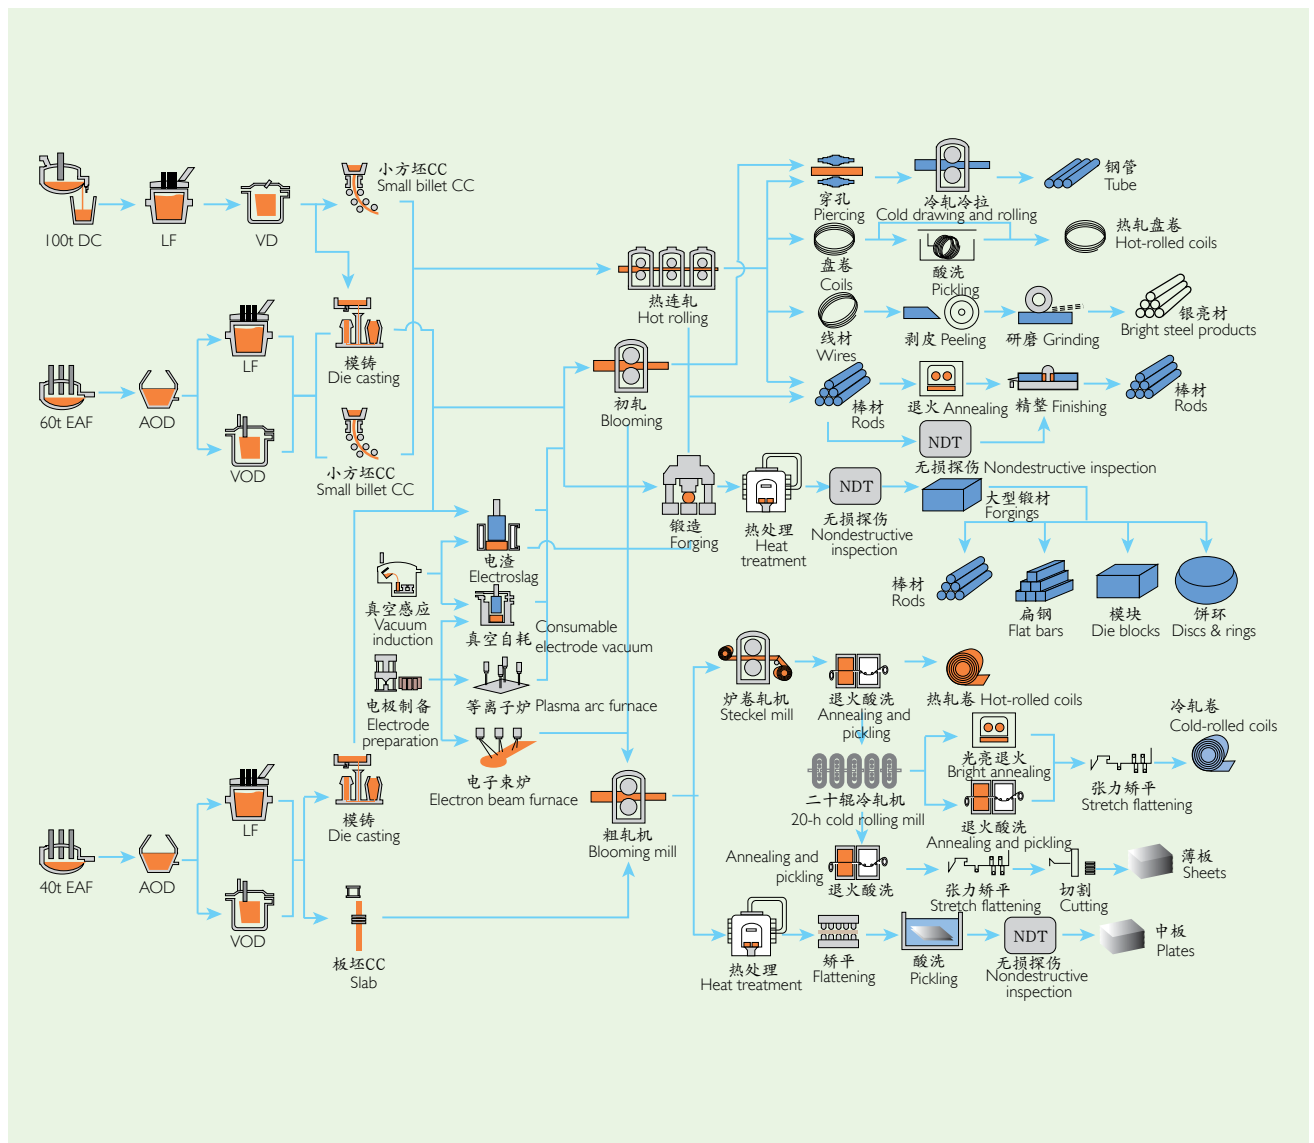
100t DC
LF
VD
小方坯CC
Small billet CC
60t EAF
AOD
LF
VOD
模铸
Die casting
小方坯CC
Small billet CC
热连轧
Hot rolling
初轧
Blooming
穿孔
Piercing
冷轧冷拉
Cold drawing and rolling
钢管
Tube
盘卷
Coils
酸洗
Pickling
热轧盘卷
Hot-rolled coils
线材
Wires
剥皮 Peeling
研磨 Grinding
银亮材
Bright steel products
棒材
Rods
退火 Annealing
精整 Finishing
棒材
Rods
NDT
无损探伤 Nondestructive inspection
锻造
Forging
热处理
Heat treatment
NDT
无损探伤
Nondestructive inspection
大型锻材
Forgings
棒材
Rods
扁钢
Flat bars
模块
Die blocks
饼环
Discs & rings
电渣
Electroslag
真空感应
Vacuum induction
真空自耗
Consumable electrode vacuum
电极制备
Electrode preparation
等离子炉 Plasma arc furnace
电子束炉
Electron beam furnace
炉卷轧机
Steckel mill
退火酸洗
Annealing and pickling
热轧卷 Hot-rolled coils
冷轧卷
Cold-rolled coils
光亮退火
Bright annealing
张力矫平
Stretch flattening
二十辊冷轧机
20-h cold rolling mill
退火酸洗
Annealing and pickling
40t EAF
AOD
LF
VOD
模铸
Die casting
板坯CC
Slab
粗轧机
Blooming mill
Annealing and pickling
退火酸洗
张力矫平
Stretch flattening
切割
Cutting
薄板
Sheets
热处理
Heat treatment
矫平
Flattening
酸洗
Pickling
NDT
无损探伤
Nondestructive inspection
中板
Plates